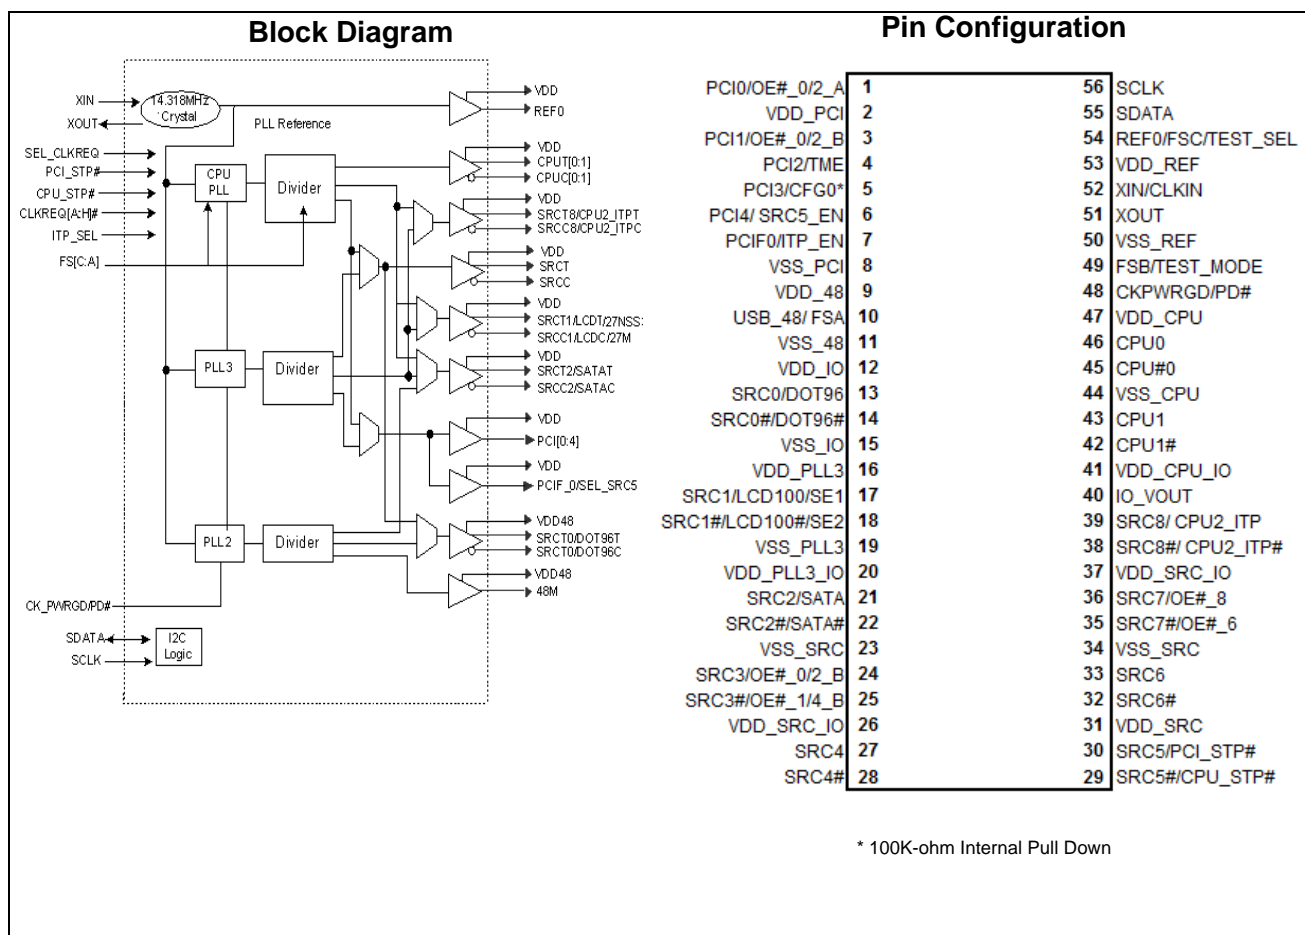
Block Diagram

XIN
XOUT
14.318MHz Crystal
PLL Reference
SEL_CLKREQ
PCI_STP#
CPU_STP#
CLKREQ[A:H]#
ITP_SEL
FS[C:A]
CPU PLL
Divider
PLL3
Divider
PLL2
Divider
CK_PWRGD/PD#
SDATA
SCLK
I2C Logic
VDD
REF0
VDD
CPUT[0:1]
CPUC[0:1]
VDD
SRCT8/CPU2_ITPT
SRCC8/CPU2_ITPC
VDD
SRCT
SRCC
VDD
SRCT1/LCDT/27NSS
SRCC1/LCDC/27M
VDD
SRCT2/SATAT
SRCC2/SATAC
VDD
PCI[0:4]
VDD
PCIF_0/SEL_SRC5
VDD48
SRCT0/DOT96T
SRCT0/DOT96C
VDD48
48M

Pin Configuration

| | | | |
|---|---|---|---|
| PCI0/OE#_0/2_A | 1 | 56 | SCLK |
| VDD_PCI | 2 | 55 | SDATA |
| PCI1/OE#_0/2_B | 3 | 54 | REF0/FSC/TEST_SEL |
| PCI2/TME | 4 | 53 | VDD_REF |
| PCI3/CFG0* | 5 | 52 | XIN/CLKIN |
| PCI4/ SRC5_EN | 6 | 51 | XOUT |
| PCIF0/ITP_EN | 7 | 50 | VSS_REF |
| VSS_PCI | 8 | 49 | FSB/TEST_MODE |
| VDD_48 | 9 | 48 | CKPWRGD/PD# |
| USB_48/ FSA | 10 | 47 | VDD_CPU |
| VSS_48 | 11 | 46 | CPU0 |
| VDD_IO | 12 | 45 | CPU#0 |
| SRC0/DOT96 | 13 | 44 | VSS_CPU |
| SRC0#/DOT96# | 14 | 43 | CPU1 |
| VSS_IO | 15 | 42 | CPU1# |
| VDD_PLL3 | 16 | 41 | VDD_CPU_IO |
| SRC1/LCD100/SE1 | 17 | 40 | IO_VOUT |
| SRC1#/LCD100#/SE2 | 18 | 39 | SRC8/ CPU2_ITP |
| VSS_PLL3 | 19 | 38 | SRC8#/ CPU2_ITP# |
| VDD_PLL3_IO | 20 | 37 | VDD_SRC_IO |
| SRC2/SATA | 21 | 36 | SRC7/OE#_8 |
| SRC2#/SATA# | 22 | 35 | SRC7#/OE#_6 |
| VSS_SRC | 23 | 34 | VSS_SRC |
| SRC3/OE#_0/2_B | 24 | 33 | SRC6 |
| SRC3#/OE#_1/4_B | 25 | 32 | SRC6# |
| VDD_SRC_IO | 26 | 31 | VDD_SRC |
| SRC4 | 27 | 30 | SRC5/PCI_STP# |
| SRC4# | 28 | 29 | SRC5#/CPU_STP# |

* 100K-ohm Internal Pull Down